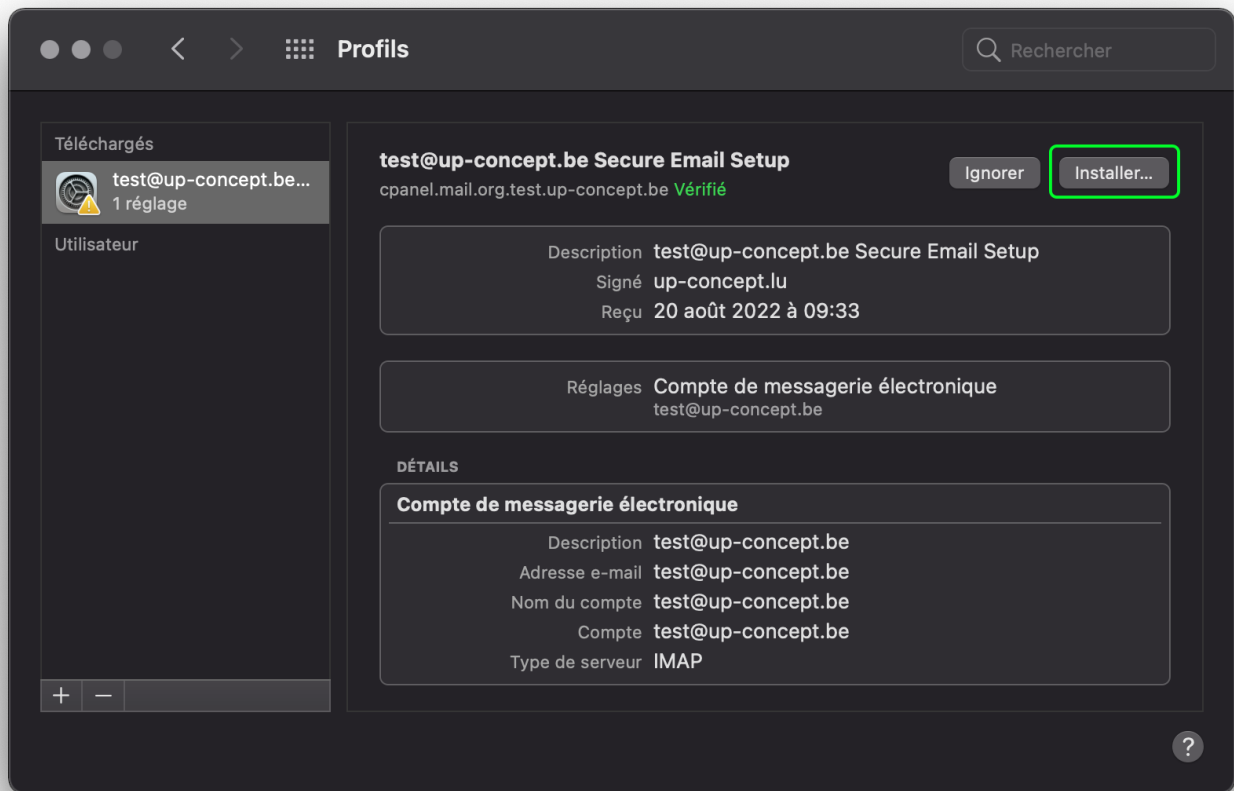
Profils

Rechercher

Téléchargés

test@up-concept.be...
1 réglage

Utilisateur

+ −

test@up-concept.be Secure Email Setup
cpanel.mail.org.test.up-concept.be Vérifié

Ignorer

Installer...

Description test@up-concept.be Secure Email Setup
Signé up-concept.lu
Reçu 20 août 2022 à 09:33

Réglages Compte de messagerie électronique
test@up-concept.be

DÉTAILS

Compte de messagerie électronique

Description test@up-concept.be
Adresse e-mail test@up-concept.be
Nom du compte test@up-concept.be
Compte test@up-concept.be
Type de serveur IMAP

?